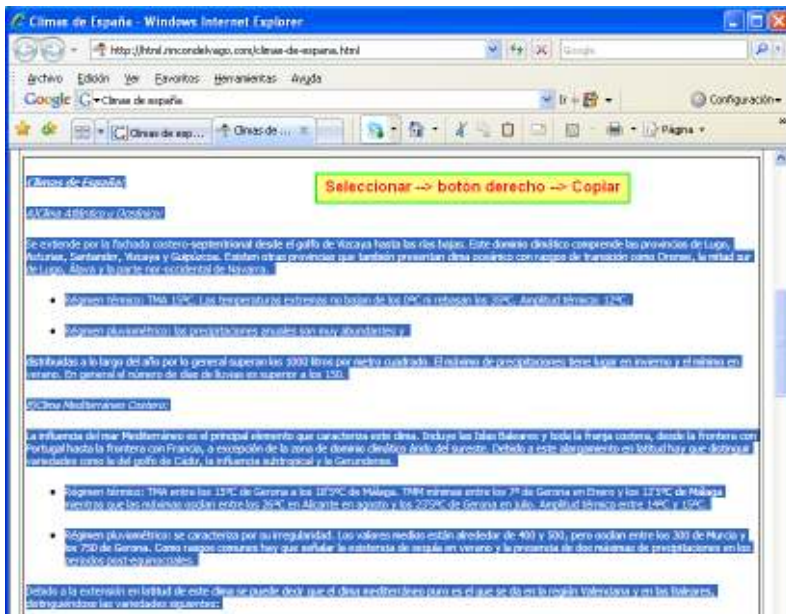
Climas de España - Windows Internet Explorer

http://html.rincondelvago.com/climas-de-espana.html

Google

Archivo Edición Ver Favoritos Herramientas Ayuda

Google Climas de españa

Configuración

Climas de esp... Climas de ...

Página

Seleccionar --> botón derecho --> Copiar

Climas de España:

A)Clima Atlántico u Oceánico:

Se extiende por la fachada costero-septentrional desde el golfo de Vizcaya hasta las rías bajas. Este dominio climático comprende las provincias de Lugo, Asturias, Santander, Vizcaya y Guipúzcoa. Existen otras provincias que también presentan clima oceánico con rasgos de transición como Orense, la mitad sur de Lugo, Álava y la parte nor-occidental de Navarra.

- Régimen térmico: TMA 15ºC. Las temperaturas extremas no bajan de los 0ºC ni rebasan los 35ºC. Amplitud térmica: 12ºC.

- Régimen pluviométrico: las precipitaciones anuales son muy abundantes y

distribuidas a lo largo del año por lo general superan los 1000 litros por metro cuadrado. El máximo de precipitaciones tiene lugar en invierno y el mínimo en verano. En general el número de días de lluvias es superior a los 150.

B)Clima Mediterráneo Costero:

La influencia del mar Mediterráneo es el principal elemento que caracteriza este clima. Incluye las Islas Baleares y toda la franja costera, desde la frontera con Portugal hasta la frontera con Francia, a excepción de la zona de dominio climático Árido del sureste. Debido a este alargamiento en latitud hay que distinguir variedades como la del golfo de Cádiz, la influencia subtropical y le Gerundense.

- Régimen térmico: TMA entre los 15ºC de Gerona a los 18'5ºC de Málaga. TMM mínimas entre los 7º de Gerona en Enero y los 12'5ºC de Málaga mientras que las máximas oscilan entre los 26ºC en Alicante en agosto y los 23'5ºC de Gerona en julio. Amplitud térmica entre 14ºC y 15ºC.

- Régimen pluviométrico: se caracteriza por su irregularidad. Los valores medios están alrededor de 400 y 500, pero oscilan entre los 300 de Murcia y los 750 de Gerona. Como rasgos comunes hay que señalar la existencia de sequía en verano y la presencia de dos máximas de precipitaciones en los periodos post-equinociales.

Debido a la extensión en latitud de este clima se puede decir que el clima mediterráneo puro es el que se da en la región Valenciana y en las Baleares, distinguiéndose las variedades siguientes: